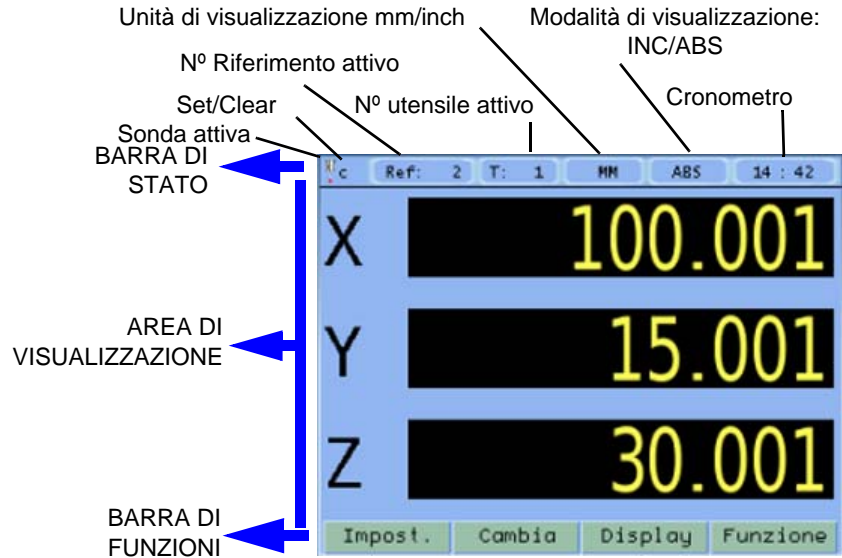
Unità di visualizzazione mm/inch

Modalità di visualizzazione: INC/ABS

Nº Riferimento attivo

Set/Clear

Nº utensile attivo

Cronometro

Sonda attiva

BARRA DI STATO

c

Ref: 2

T: 1

MM

ABS

14 : 42

X

100.001

AREA DI VISUALIZZAZIONE

Y

15.001

Z

30.001

BARRA DI FUNZIONI

Impost.

Cambia

Display

Funzione